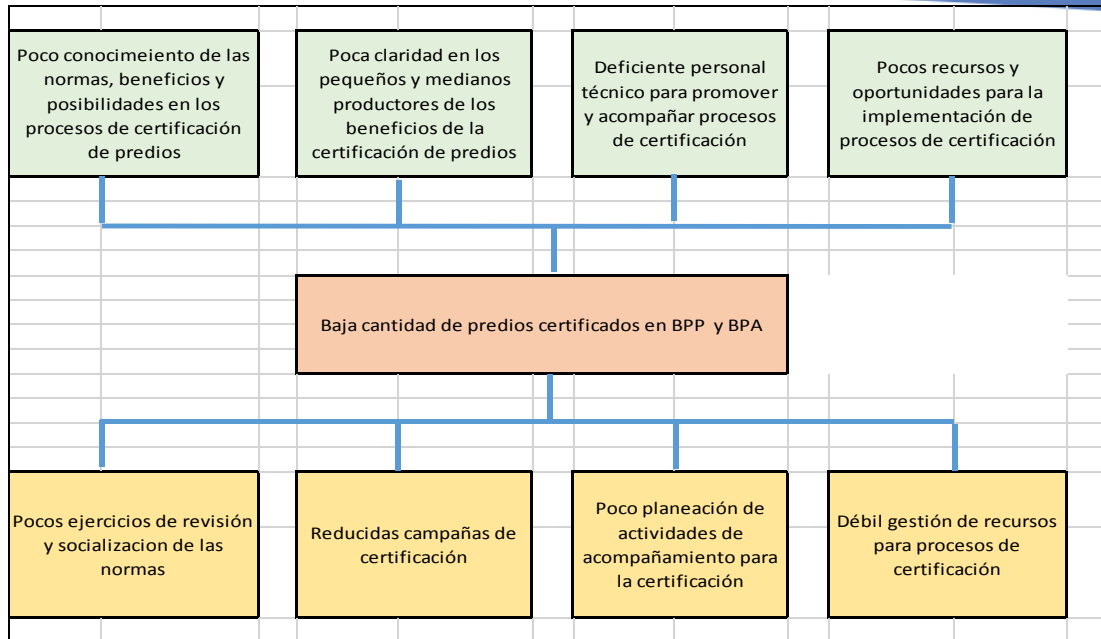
Poco conocimeiento de las normas, beneficios y posibilidades en los procesos de certificación de predios

Poca claridad en los pequeños y medianos productores de los beneficios de la certificación de predios

Deficiente personal técnico para promover y acompañar procesos de certificación

Pocos recursos y oportunidades para la implementación de procesos de certificación

Baja cantidad de predios certificados en BPP y BPA

Pocos ejercicios de revisión y socializacion de las normas

Reducidas campañas de certificación

Poco planeación de actividades de acompañamiento para la certificación

Débil gestión de recursos para procesos de certificación